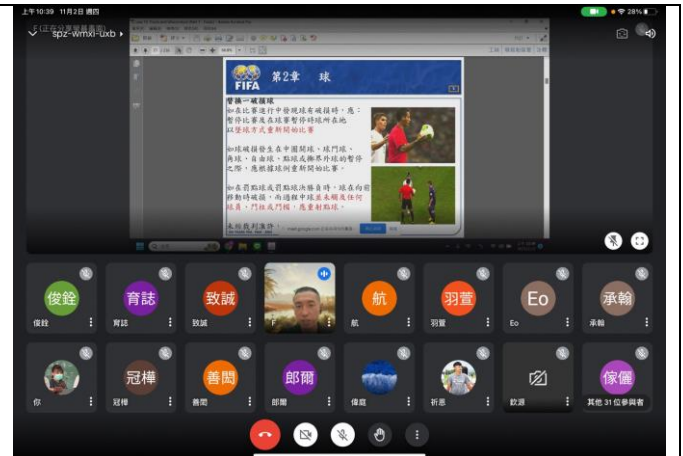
上午10:39 11月2日 週四

28%

F (正在分享螢幕畫面)

spz-wmxi-uxb

FIFA 第2章 球

替換一破損球

如在比賽進行中發現球有破損時，應：暫停比賽及在球暫停時球所在地以墜球方式重新開始比賽

如球破損發生在中圈開球，球門球，角球，自由球，點球或擲界外球的暫停之際，應根據球例重新開始比賽。

如在罰點球或罰點球決勝負時，球在向前移動時破損，而還程中球並未觸及任何球員，門柱或門楣，應重新點球。

俊銓 俊銓

育誌 育誌

致誠 致誠

F

航 航

羽萱 羽萱

Eo Eo

承翰 承翰

你

冠樺 冠樺

善閎 善閎

郎爾 郎爾

偉庭

祈恩

歆源

傢儷 其他 31 位參與者